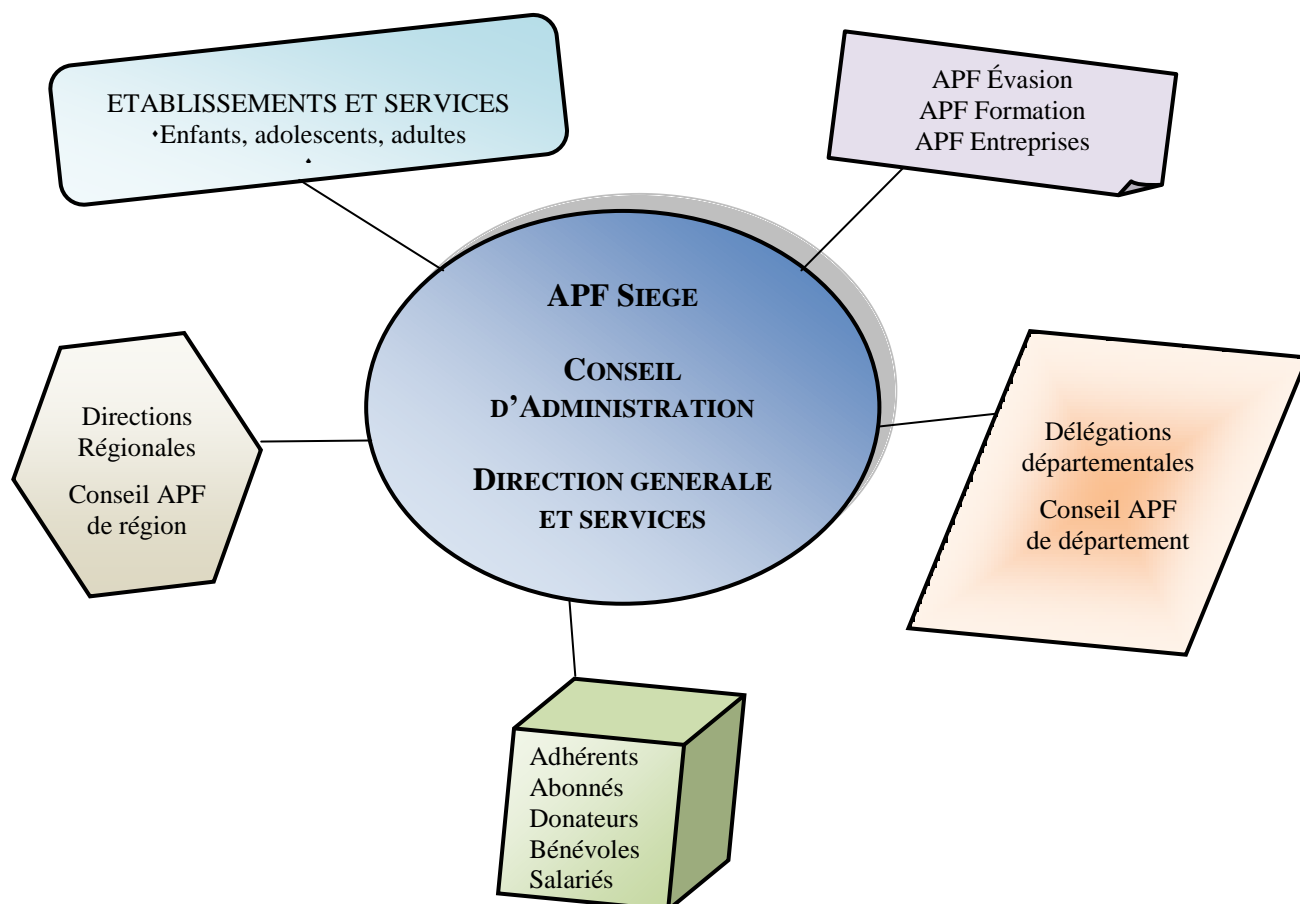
ETABLISSEMENTS ET SERVICES
•Enfants, adolescents, adultes
•

APF Évasion
APF Formation
APF Entreprises

APF SIEGE

CONSEIL D'ADMINISTRATION

DIRECTION GENERALE ET SERVICES

Directions Régionales

Conseil APF de région

Délégations départementales

Conseil APF de département

Adhérents
Abonnés
Donateurs
Bénévoles
Salariés